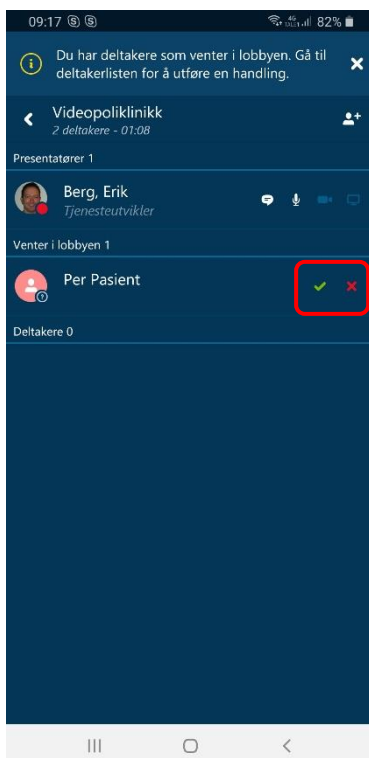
09:17 82%

Du har deltakere som venter i lobbyen. Gå til deltakerlisten for å utføre en handling.

Videopoliklinikk
2 deltakere - 01:08

Presentatører 1

Berg, Erik
Tjenesteutvikler

Venter i lobbyen 1

Per Pasient

Deltakere 0